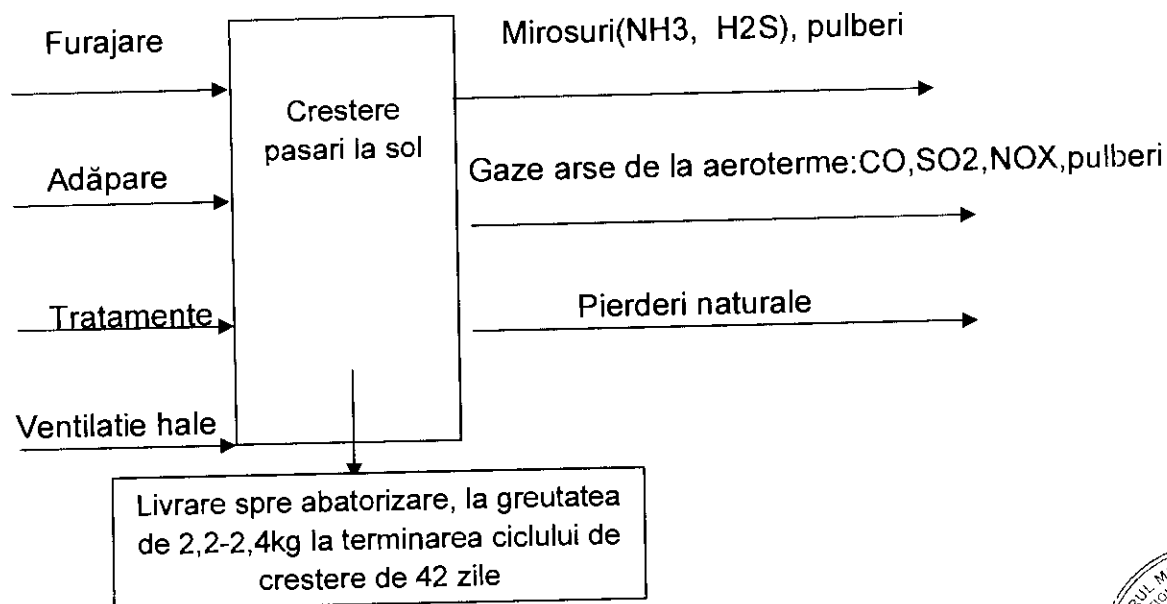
Furajare

Adăpare

Tratamente

Ventilatie hale

Crestere pasari la sol

Mirosuri(NH3, H2S), pulberi

Gaze arse de la aeroterme:CO,SO2,NOX,pulberi

Pierderi naturale

Livrare spre abatorizare, la greutatea de 2,2-2,4kg la terminarea ciclului de crestere de 42 zile

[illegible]